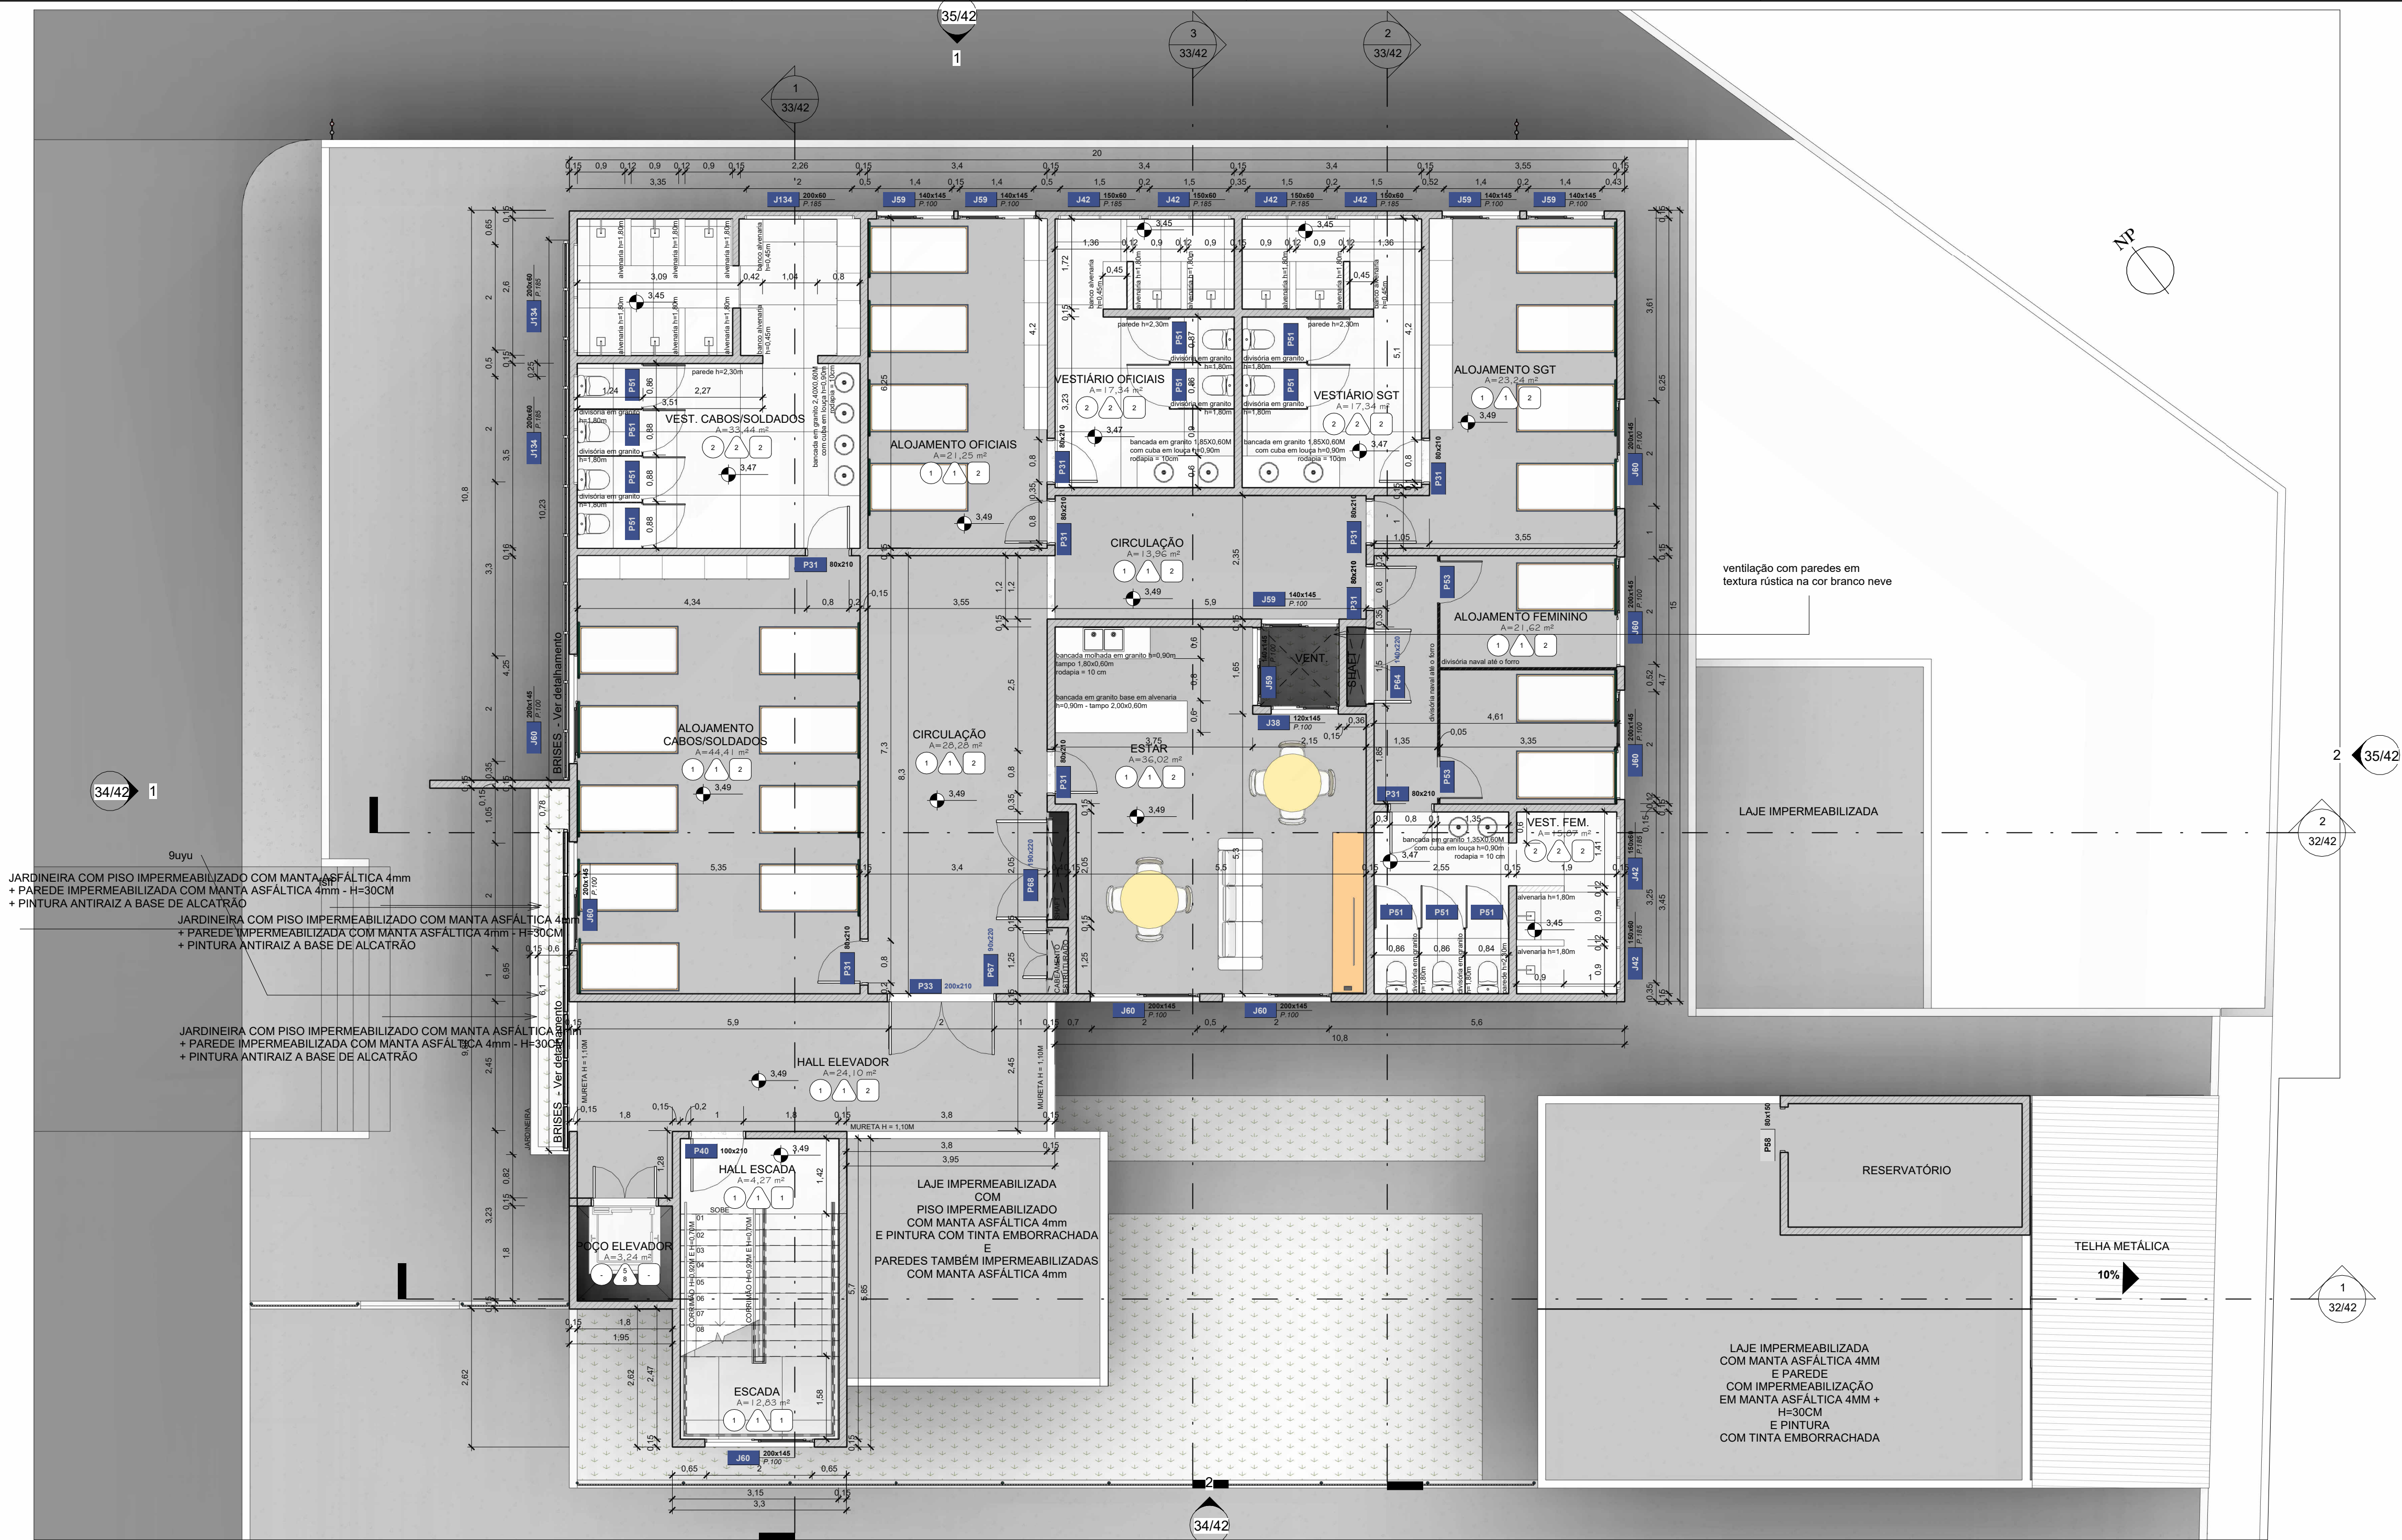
35/42
1
3
33/42
2
33/42
1
33/42

20

J134 200x60 P.185
J59 140x145 P.100
J59 140x145 P.100
J42 150x60 P.185
J42 150x60 P.185
J42 150x60 P.185
J42 150x60 P.185
J59 140x145 P.100
J59 140x145 P.100

NP

VEST. CABOS/SOLDADOS
A=33,44 m²

ALOJAMENTO OFICIAIS
A=21,25 m²

VESTIÁRIO OFICIAIS
A=17,34 m²

VESTIÁRIO SGT
A=17,34 m²

ALOJAMENTO SGT
A=23,24 m²

CIRCULAÇÃO
A=13,96 m²

ALOJAMENTO FEMININO
A=21,62 m²

ventilação com paredes em textura rústica na cor branco neve

ALOJAMENTO CABOS/SOLDADOS
A=44,41 m²

CIRCULAÇÃO
A=28,28 m²

ESTAR
A=36,02 m²

VENT.

SHAFT

VEST. FEM.
A=15,87 m²

LAJE IMPERMEABILIZADA

bancada molhada em granito h=0,90m tampo 1,80x0,60m rodapia = 10 cm

bancada em granito base em alvenaria h=0,90m - tampo 2,00x0,60m

bancada em granito 1,85X0,60M com cuba em louça h=0,90m rodapia = 10cm

bancada em granito 1,35X0,60M com cuba em louça h=0,90m rodapia = 10 cm

divisória naval até o forro

BRISES - Ver detalhamento

34/42 1

9uyu

JARDINEIRA COM PISO IMPERMEABILIZADO COM MANTA ASFÁLTICA 4mm
+ PAREDE IMPERMEABILIZADA COM MANTA ASFÁLTICA 4mm - H=30CM
+ PINTURA ANTIRAIZ A BASE DE ALCATRÃO

JARDINEIRA COM PISO IMPERMEABILIZADO COM MANTA ASFÁLTICA 4mm
+ PAREDE IMPERMEABILIZADA COM MANTA ASFÁLTICA 4mm - H=30CM
+ PINTURA ANTIRAIZ A BASE DE ALCATRÃO

JARDINEIRA COM PISO IMPERMEABILIZADO COM MANTA ASFÁLTICA 4mm
+ PAREDE IMPERMEABILIZADA COM MANTA ASFÁLTICA 4mm - H=30CM
+ PINTURA ANTIRAIZ A BASE DE ALCATRÃO

2 35/42
2 32/42

HALL ELEVADOR
A=24,10 m²

MURETA H = 1,10M

HALL ESCADA
A=4,27 m²

POÇO ELEVADOR
A=3,24 m²

ESCADA
A=12,83 m²

LAJE IMPERMEABILIZADA
COM
PISO IMPERMEABILIZADO
COM MANTA ASFÁLTICA 4mm
E PINTURA COM TINTA EMBORRACHADA
E
PAREDES TAMBÉM IMPERMEABILIZADAS
COM MANTA ASFÁLTICA 4mm

RESERVATÓRIO

TELHA METÁLICA
10%

1
32/42

LAJE IMPERMEABILIZADA
COM MANTA ASFÁLTICA 4MM
E PAREDE
COM IMPERMEABILIZAÇÃO
EM MANTA ASFÁLTICA 4MM +
H=30CM
E PINTURA
COM TINTA EMBORRACHADA

P40 100x210
P33 200x210
P31 80x210
J60 200x145 P.100
J38 120x145 P.100
P58 80x150

2
34/42